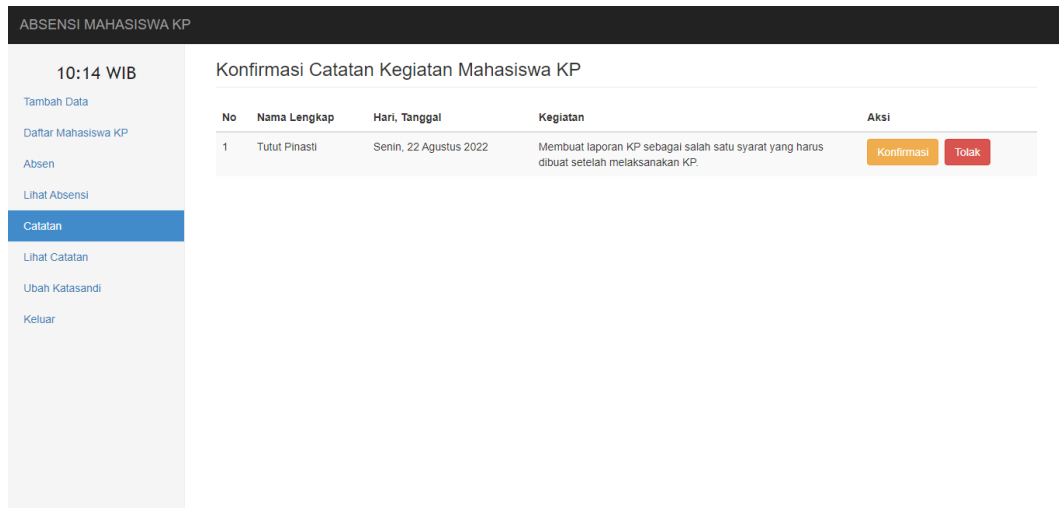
ABSENSI MAHASISWA KP

10:14 WIB

Tambah Data

Daftar Mahasiswa KP

Absen

Lihat Absensi

Catatan

Lihat Catatan

Ubah Katasandi

Keluar

Konfirmasi Catatan Kegiatan Mahasiswa KP

| No | Nama Lengkap | Hari, Tanggal | Kegiatan | Aksi |
|---|---|---|---|---|
| 1 | Tutut Pinasti | Senin, 22 Agustus 2022 | Membuat laporan KP sebagai salah satu syarat yang harus dibuat setelah melaksanakan KP. | Konfirmasi Tolak |